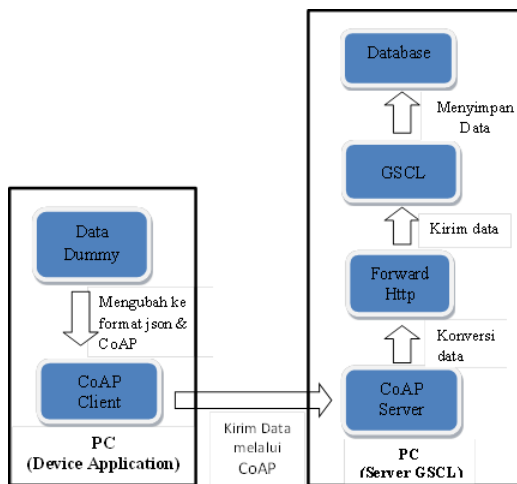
Data Dummy

Mengubah ke format json & CoAP

CoAP Client

PC
(Device Application)

Kirim Data melalui CoAP

Database

Menyimpan Data

GSCL

Kirim data

Forward Http

Konversi data

CoAP Server

PC
(Server GSCL)